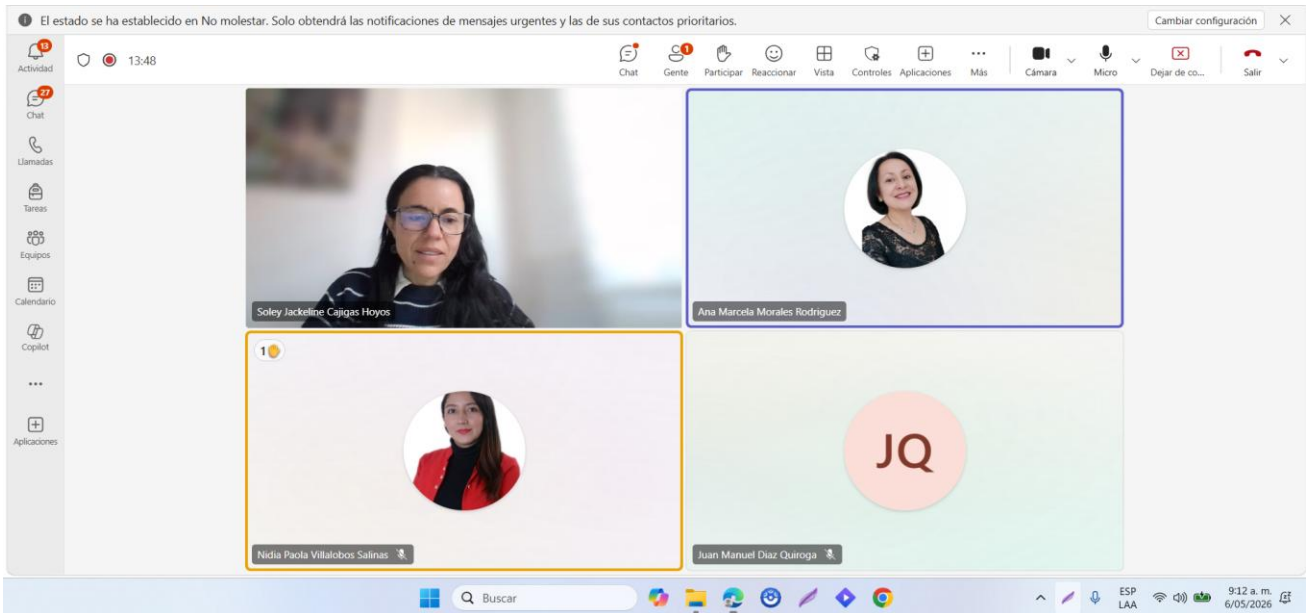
El estado se ha establecido en No molestar. Solo obtendrá las notificaciones de mensajes urgentes y las de sus contactos prioritarios.

Cambiar configuración

13
Actividad

27
Chat

Llamadas

Tareas

Equipos

Calendario

Copilot

...

Aplicaciones

13:48

Chat

1
Gente

Participar

Reaccionar

Vista

Controles

Aplicaciones

...
Más

Cámara

Micro

Dejar de co...

Salir

Soley Jackeline Cajigas Hoyos

Ana Marcela Morales Rodriguez

1

Nidia Paola Villalobos Salinas

JQ

Juan Manuel Diaz Quiroga

Buscar

ESP
LAA

9:12 a. m.
6/05/2026